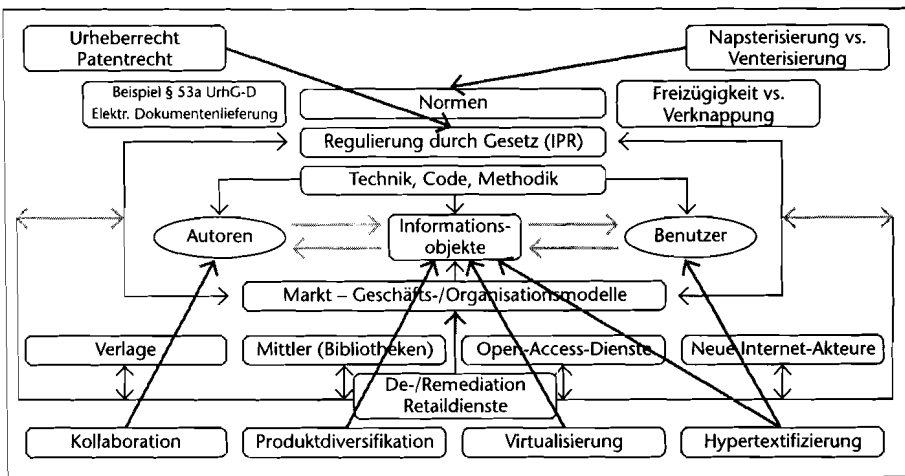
Urheberrecht
Patentrecht

Napsterisierung vs.
Venterisierung

Beispiel § 53a UrhG-D
Elektr. Dokumentenlieferung

Normen

Freizügigkeit vs.
Verknappung

Regulierung durch Gesetz (IPR)

Technik, Code, Methodik

Autoren

Informationsobjekte

Benutzer

Markt – Geschäfts-/Organisationsmodelle

Verlage

Mittler (Bibliotheken)

Open-Access-Dienste

Neue Internet-Akteure

De-/Remediation
Retaildienste

Kollaboration

Produktdiversifikation

Virtualisierung

Hypertextifizierung